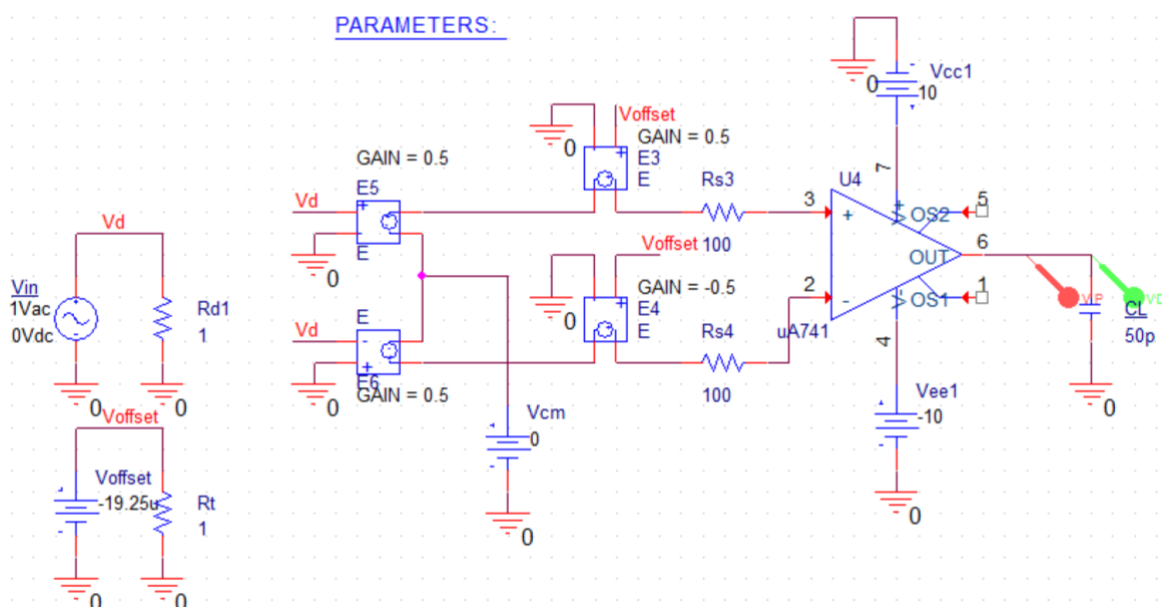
PARAMETERS:

Vcc1
0
10

Voffset
GAIN = 0.5
0
E3
E

GAIN = 0.5
E5
Vd
E
0

U4
7
Rs3
3
+
OS2
5

Voffset 100
6
OUT

GAIN = -0.5
0
E4
E
Rs4
2
-
OS1
1
uA741

VP
VD
CL
50p

Vd
Vin
1Vac
0Vdc
Rd1
1
0
0

Vd
E
E6
GAIN = 0.5
0

100
4
Vee1
-10
0

Vcm
0
0

Voffset
Voffset
-19.25u
Rt
1
0
0

0